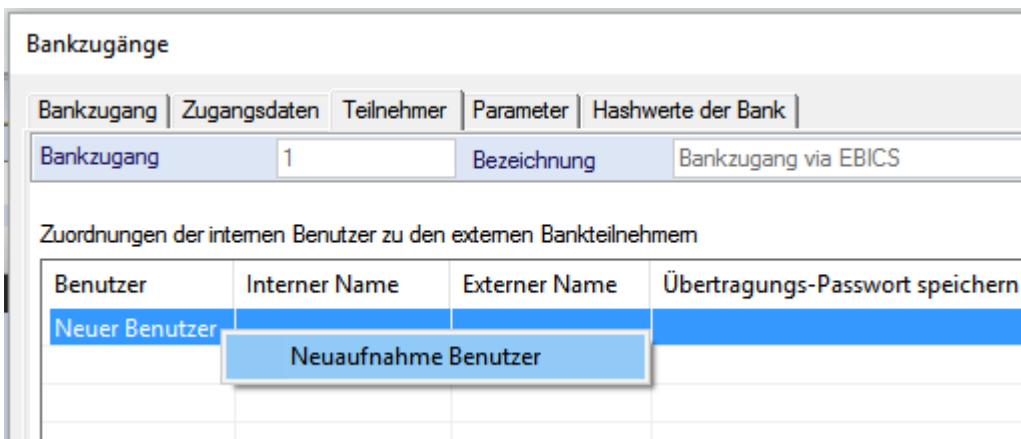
Bankzugänge

Bankzugang | Zugangsdaten | Teilnehmer | Parameter | Hashwerte der Bank

Bankzugang 1 Bezeichnung Bankzugang via EBICS

Zuordnungen der internen Benutzer zu den externen Bankteilnehmern

| Benutzer | Interner Name | Externer Name | Übertragungs-Passwort speichern |
|---|---|---|---|
| Neuer Benutzer | | | |

Neuaufnahme Benutzer